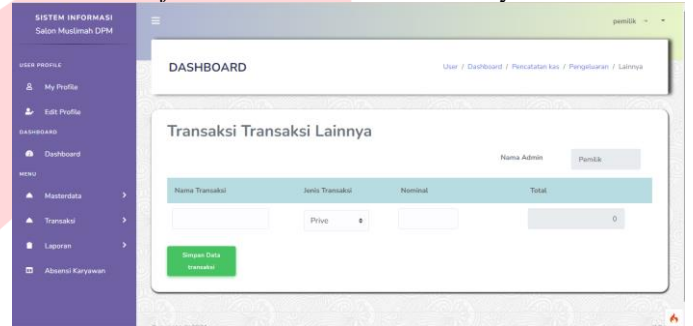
SISTEM INFORMASI
Salon Muslimah DPM

USER PROFILE
My Profile
Edit Profile
DASHBOARD
Dashboard
MENU
Masterdata
Transaksi
Laporan
Absensi Karyawan

pemilik

DASHBOARD

User / Dashboard / Pencatatan kas / Pengeluaran / Lainnya

Transaksi Transaksi Lainnya

Nama Admin Pemilik

| Nama Transaksi | Jenis Transaksi | Nominal | Total |
|---|---|---|---|
| | Prive | | 0 |

Simpan Data transaksi